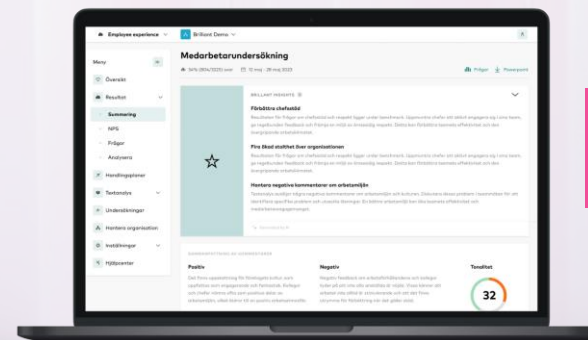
Employee experience
Brilliant Demo

Meny
Översikt
Resultat
Summering
NPS
Frågor
Analysera
Handlingsplaner
Textanalys
Undersökningar
Hantera organisation
Inställningar
Hjälpcenter

Medarbetarundersökning
54% (804/1520) svar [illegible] 11 maj - 28 maj 2023
Frågor
Powerpoint

BRILLIANT INSIGHTS

Förbättra chefsstöd
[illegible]

Fira ökad statthet över organisationen
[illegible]

Hantera negativa kommentarer om arbetsmiljön
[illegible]

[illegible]

Positiv
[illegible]

Negativ
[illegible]

Tonalitet
32